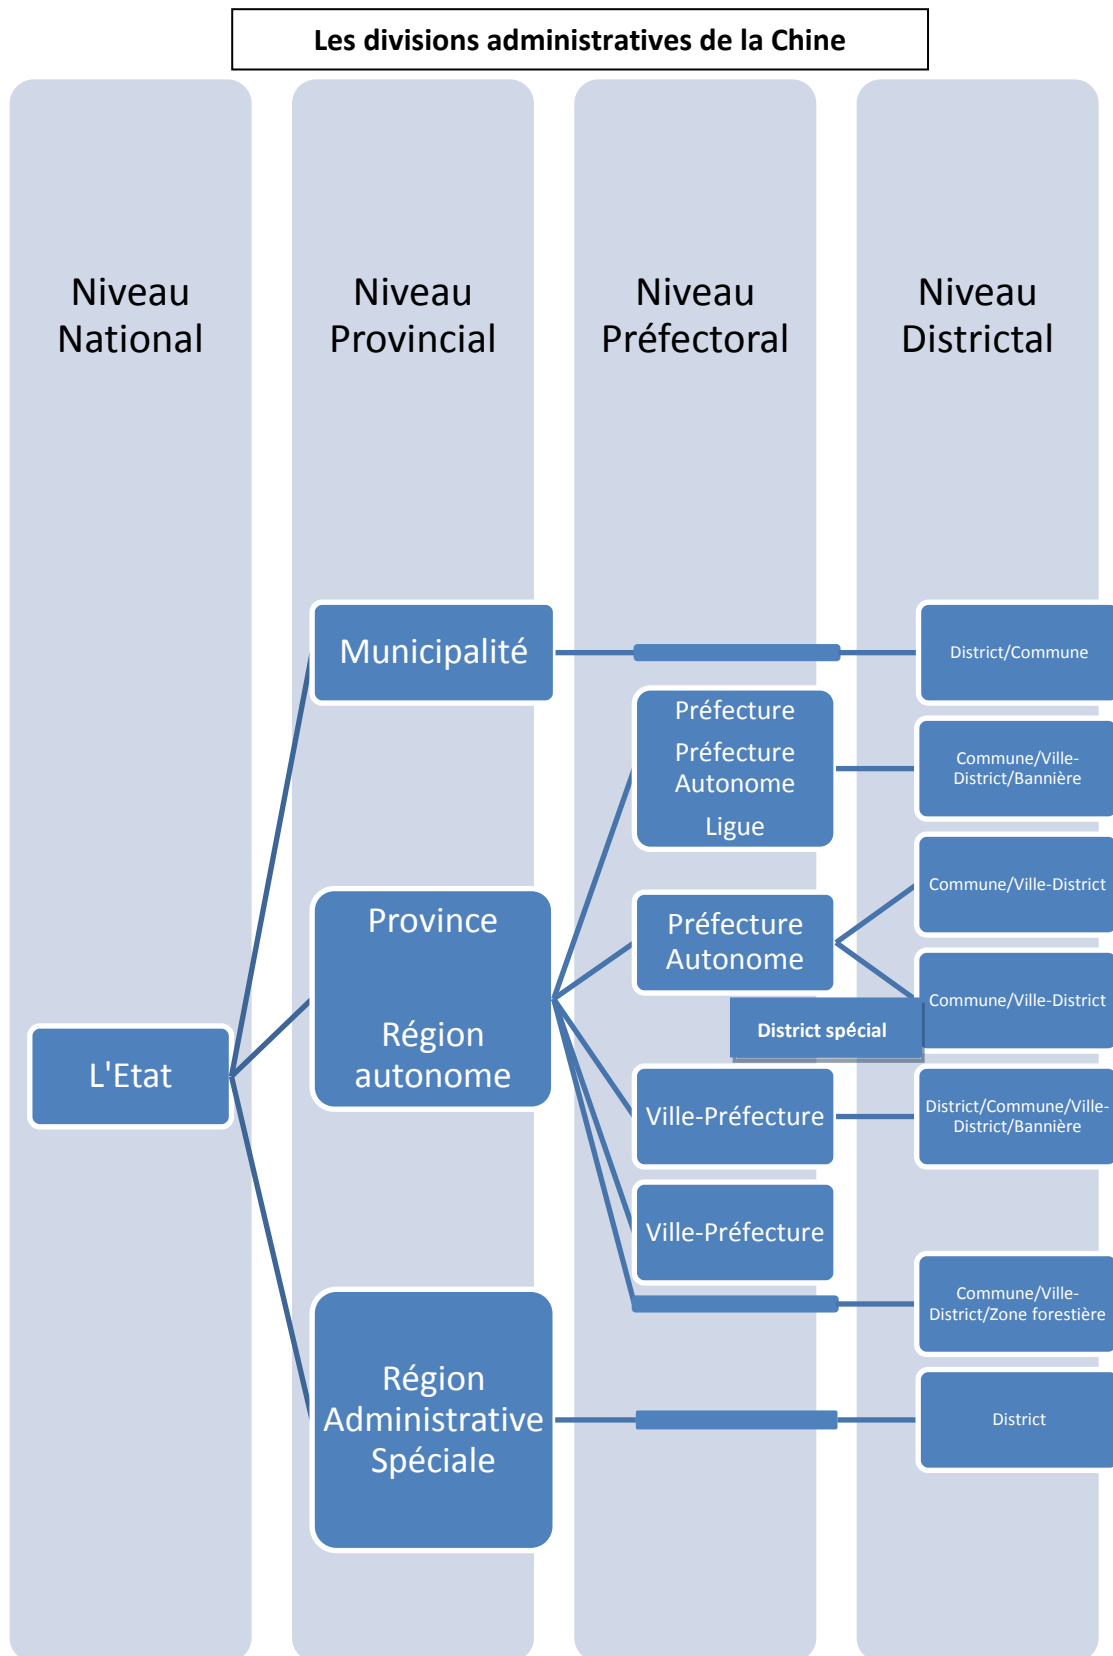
Les divisions administratives de la Chine

Niveau National

Niveau Provincial

Niveau Préfectoral

Niveau Districtal

Municipalité

District/Commune

Préfecture
Préfecture Autonome
Ligue

Commune/Ville-District/Bannière

Commune/Ville-District

Province

Préfecture Autonome

Commune/Ville-District

District spécial

L'Etat

Région autonome

Ville-Préfecture

District/Commune/Ville-District/Bannière

Ville-Préfecture

Commune/Ville-District/Zone forestière

Région Administrative Spéciale

District